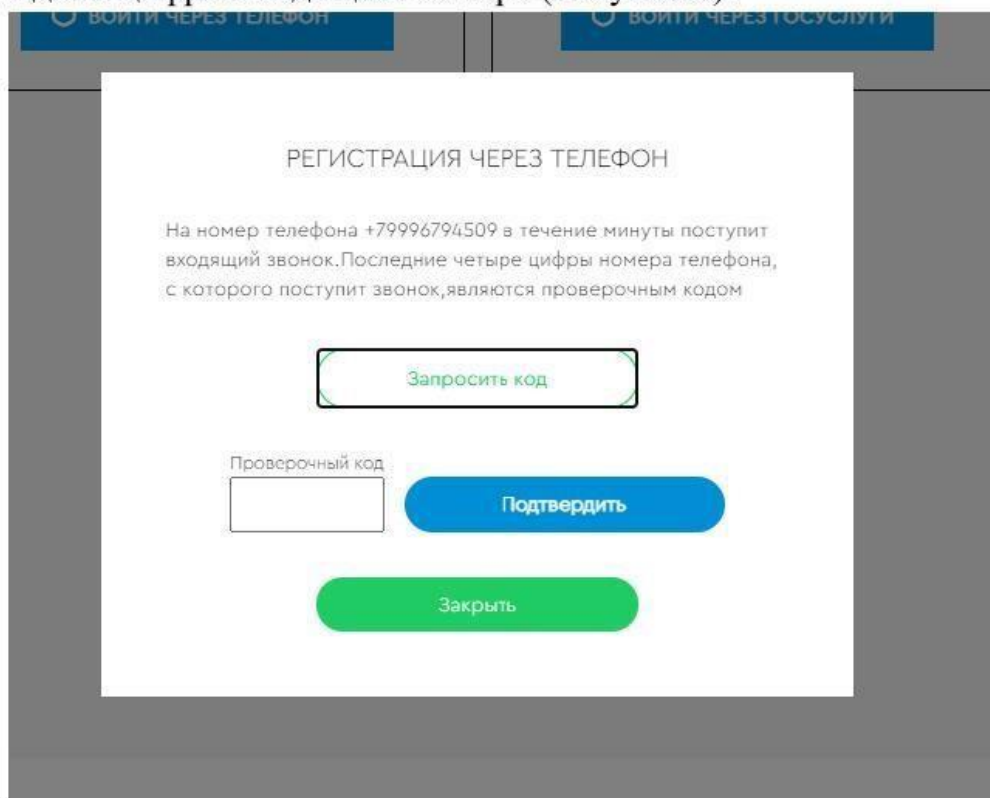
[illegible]

ВОЙТИ ЧЕРЕЗ ТЕЛЕФОН

ВОЙТИ ЧЕРЕЗ ГОСУСЛУГИ

РЕГИСТРАЦИЯ ЧЕРЕЗ ТЕЛЕФОН

На номер телефона +79996794509 в течение минуты поступит входящий звонок.Последние четыре цифры номера телефона, с которого поступит звонок,являются проверочным кодом

Запросить код

Проверочный код

Подтвердить

Закрыть